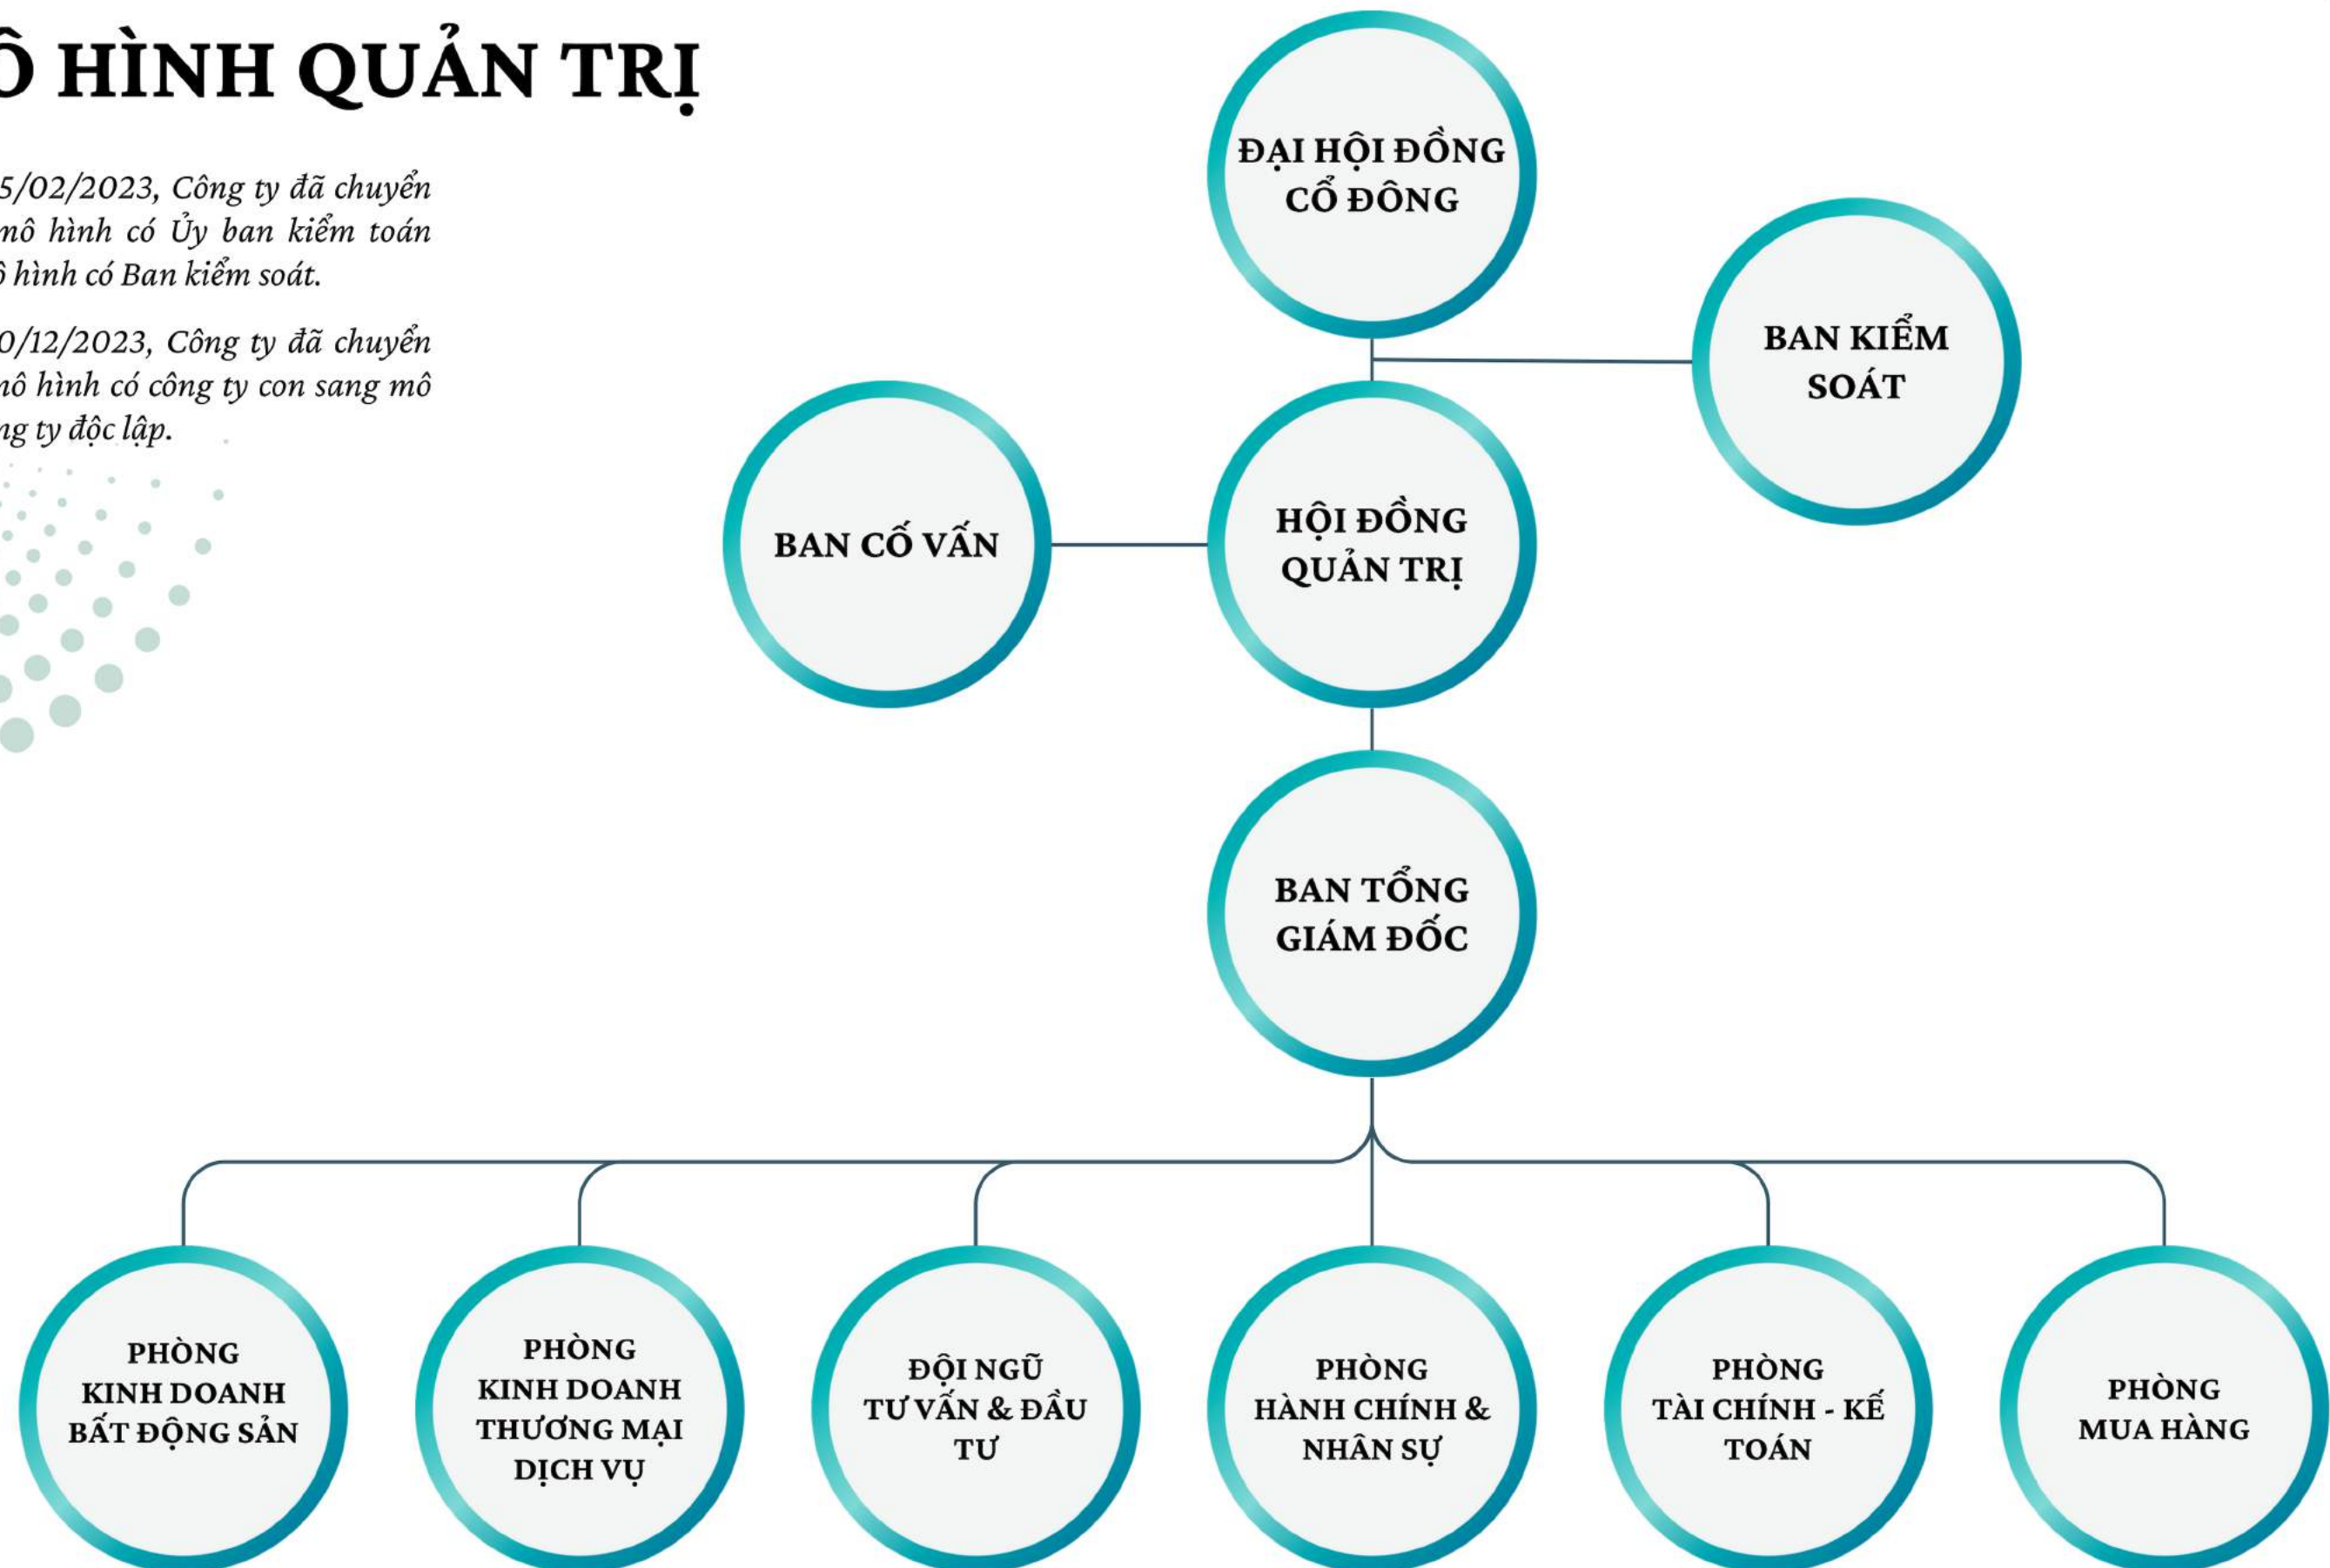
Ô HÌNH QUẢN TRỊ

5/02/2023, Công ty đã chuyển mô hình có Ủy ban kiểm toán ô hình có Ban kiểm soát.

0/12/2023, Công ty đã chuyển mô hình có công ty con sang mô ng ty độc lập.

ĐẠI HỘI ĐỒNG CỔ ĐÔNG

BAN KIỂM SOÁT

BAN CỐ VẤN

HỘI ĐỒNG QUẢN TRỊ

BAN TỔNG GIÁM ĐỐC

PHÒNG KINH DOANH BẤT ĐỘNG SẢN

PHÒNG KINH DOANH THƯƠNG MẠI DỊCH VỤ

ĐỘI NGŨ TƯ VẤN & ĐẦU TƯ

PHÒNG HÀNH CHÍNH & NHÂN SỰ

PHÒNG TÀI CHÍNH - KẾ TOÁN

PHÒNG MUA HÀNG